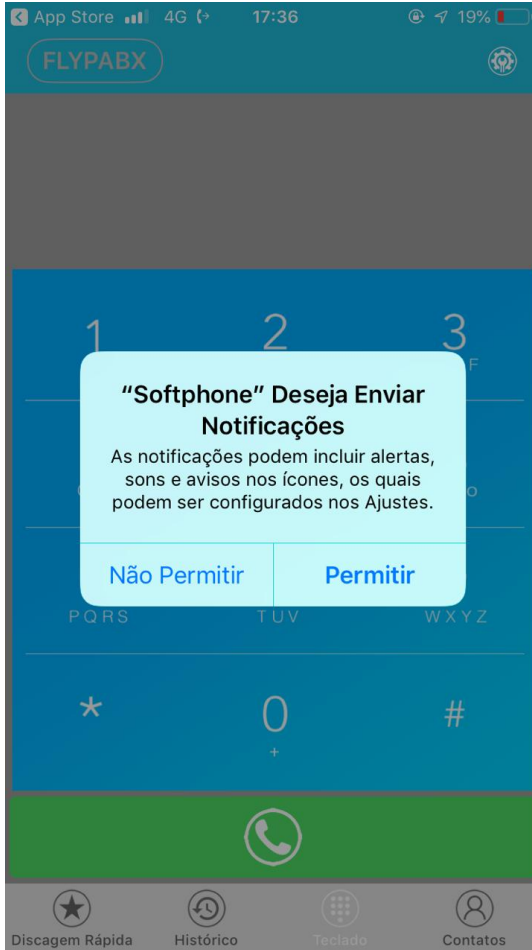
App Store 4G 17:36 19%

FLYPABX

1 2 3
F

“Softphone” Deseja Enviar Notificações

As notificações podem incluir alertas, sons e avisos nos ícones, os quais podem ser configurados nos Ajustes.

Não Permitir Permitir

PQRS TUV WXYZ

* 0 #
+

Discagem Rápida Histórico Teclado Contatos